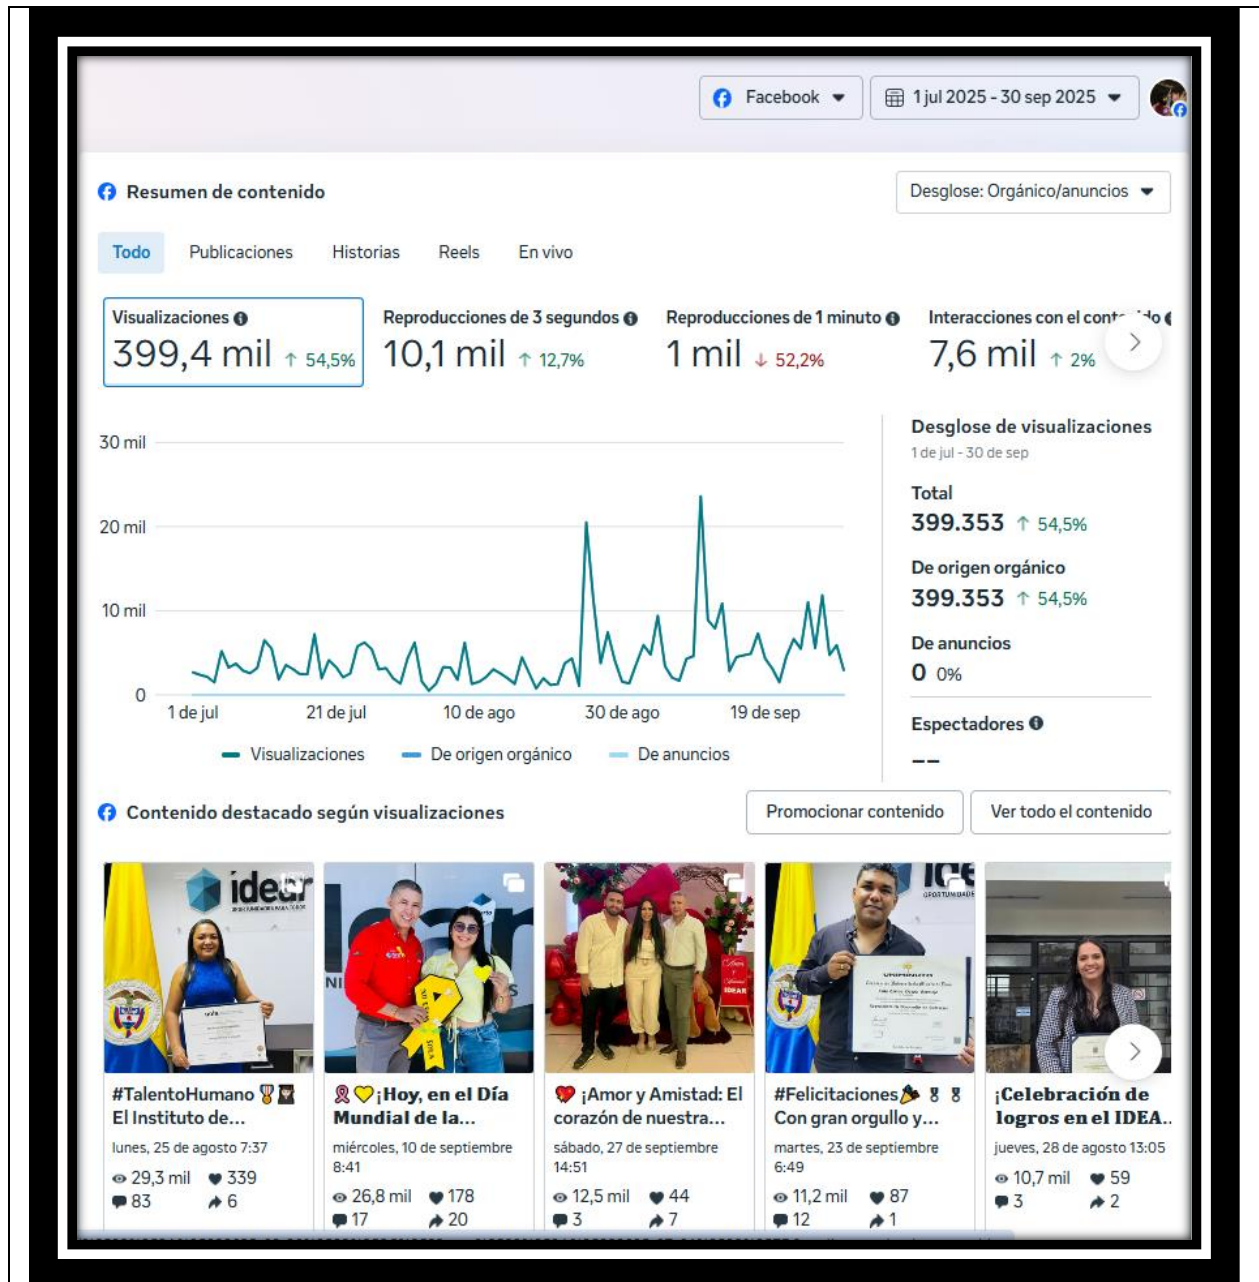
Facebook
1 jul 2025 - 30 sep 2025

Resumen de contenido
Desglose: Orgánico/anuncios

Todo
Publicaciones
Historias
Reels
En vivo

Visualizaciones
399,4 mil ↑ 54,5%
Reproducciones de 3 segundos
10,1 mil ↑ 12,7%
Reproducciones de 1 minuto
1 mil ↓ 52,2%
Interacciones con el cont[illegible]
7,6 mil ↑ 2%

30 mil
20 mil
10 mil
0
1 de jul
21 de jul
10 de ago
30 de ago
19 de sep

Visualizaciones
De origen orgánico
De anuncios

Desglose de visualizaciones
1 de jul - 30 de sep
Total
399.353 ↑ 54,5%
De origen orgánico
399.353 ↑ 54,5%
De anuncios
0 0%
Espectadores
--

Contenido destacado según visualizaciones
Promocionar contenido
Ver todo el contenido

#TalentoHumano El Instituto de...
lunes, 25 de agosto 7:37
29,3 mil 339
83 6

¡Hoy, en el Día Mundial de la...
miércoles, 10 de septiembre 8:41
26,8 mil 178
17 20

¡Amor y Amistad: El corazón de nuestra...
sábado, 27 de septiembre 14:51
12,5 mil 44
3 7

#Felicitaciones Con gran orgullo y...
martes, 23 de septiembre 6:49
11,2 mil 87
12 1

¡Celebración de logros en el IDEA...
jueves, 28 de agosto 13:05
10,7 mil 59
3 2